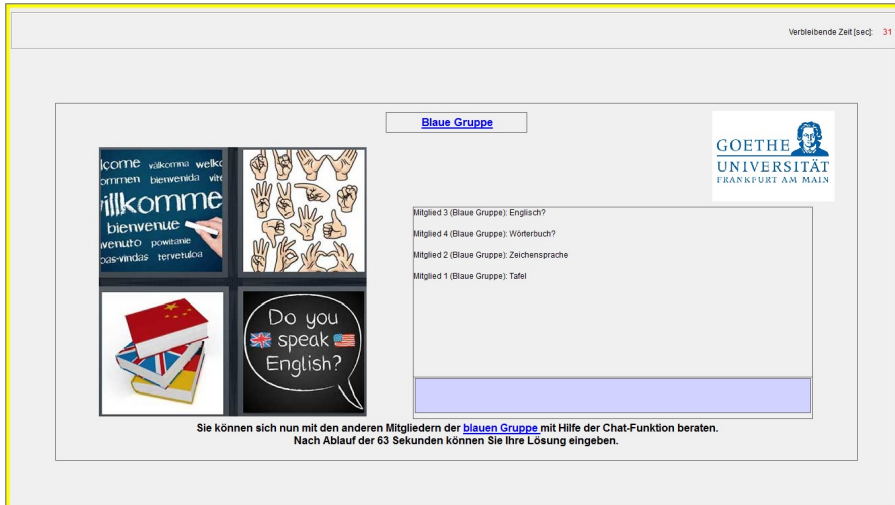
Verbleibende Zeit [sec]: 31

Blaue Gruppe

GOETHE UNIVERSITÄT FRANKFURT AM MAIN

lcome välkomma welko
ommen bienvenida vitre
illkommen
bienvenue
venuto powitanie
oas-vindas tervetuloa

Do you speak English?

Mitglied 3 (Blaue Gruppe): Englisch?

Mitglied 4 (Blaue Gruppe): Wörterbuch?

Mitglied 2 (Blaue Gruppe): Zeichensprache

Mitglied 1 (Blaue Gruppe): Tafel

Sie können sich nun mit den anderen Mitgliedern der blauen Gruppe mit Hilfe der Chat-Funktion beraten.
Nach Ablauf der 63 Sekunden können Sie Ihre Lösung eingeben.